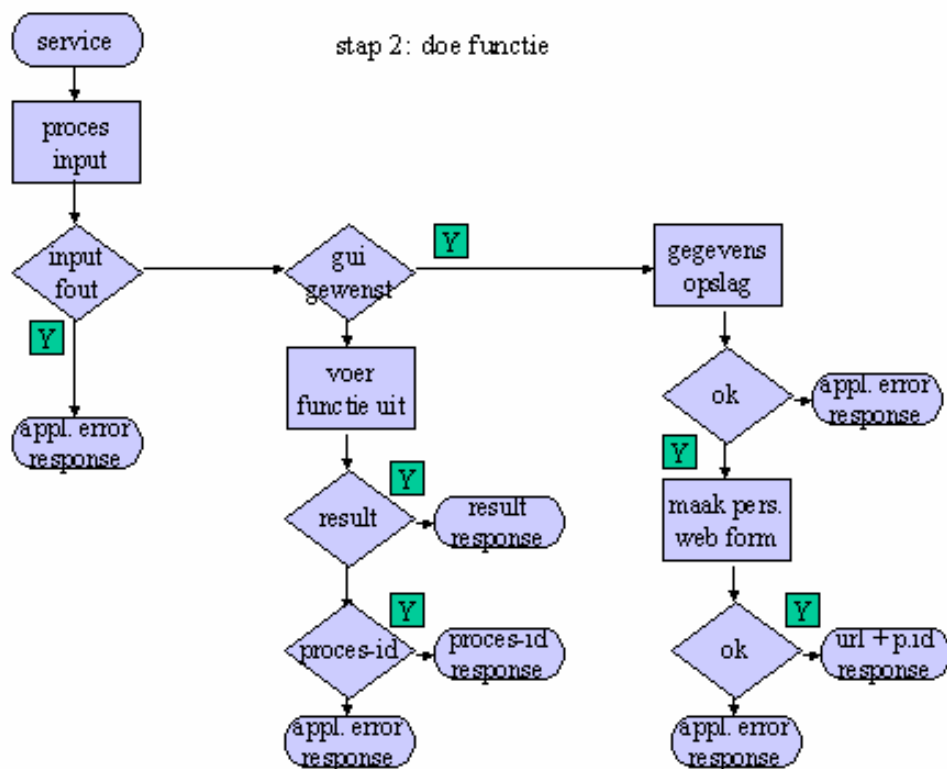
service

stap 2: doe functie

proces input

input fout

Y

appl. error response

gui gewenst

Y

voer functie uit

result

Y

result response

proces-id

Y

proces-id response

appl. error response

gegevens opslag

ok

appl. error response

Y

maak pers. web form

ok

Y

url + p.id response

appl. error response